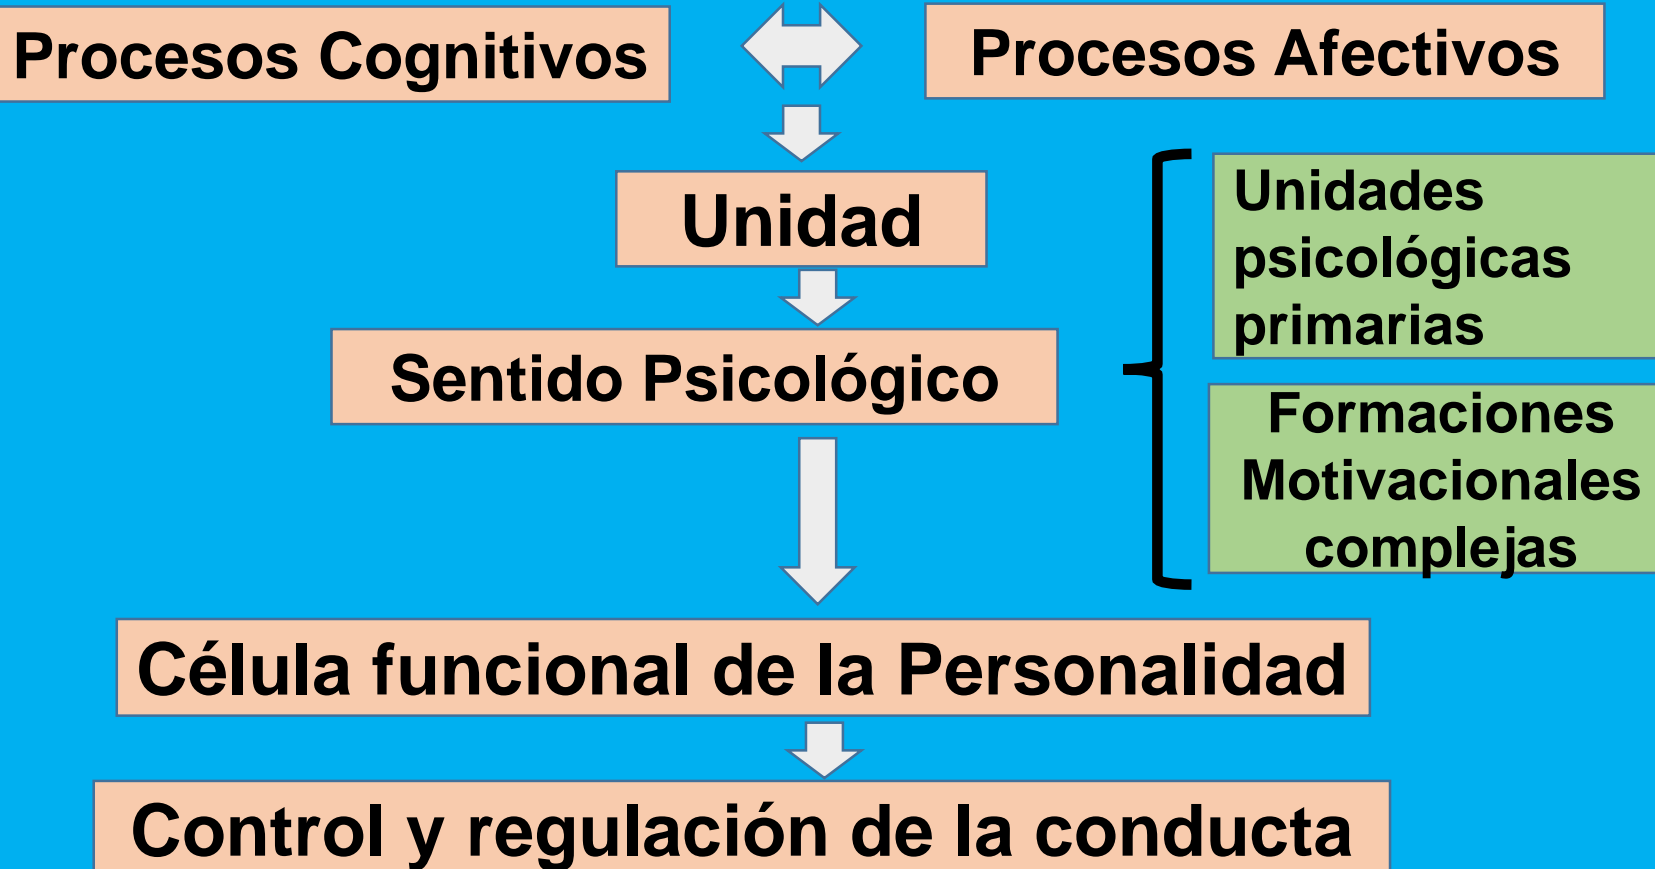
Procesos Cognitivos

Procesos Afectivos

Unidad

Sentido Psicológico

Unidades psicológicas primarias

Formaciones Motivacionales complejas

Célula funcional de la Personalidad

Control y regulación de la conducta